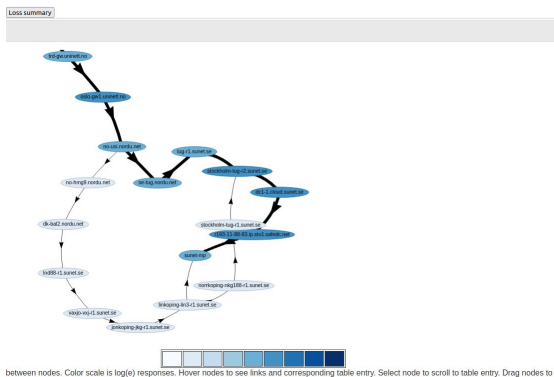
Loss summary

trd-gw.uninett.no

oslo-gw1.uninett.no

no-us.nordu.net

no-hmg8-nordu.net

tug-r1.sunet.se

se-tug.nordu.net

stockholm-tug-r2.sunet.se

dc1-1.cloud.sunet.se

dk-bal2.nordu.net

stockholm-tug-r1.sunet.se

c165-11-40-63.ip.dst1.bahnhof.net

sunet-mp

norrkoping-mkg188-r1.sunet.se

lnd88-r1.sunet.se

linkoping-lin3-r1.sunet.se

vaxjo-vxj-r1.sunet.se

jonkoping-jkg-r1.sunet.se

between nodes. Color scale is log(e) responses. Hover nodes to see links and corresponding table entry. Select node to scroll to table entry. Drag nodes to